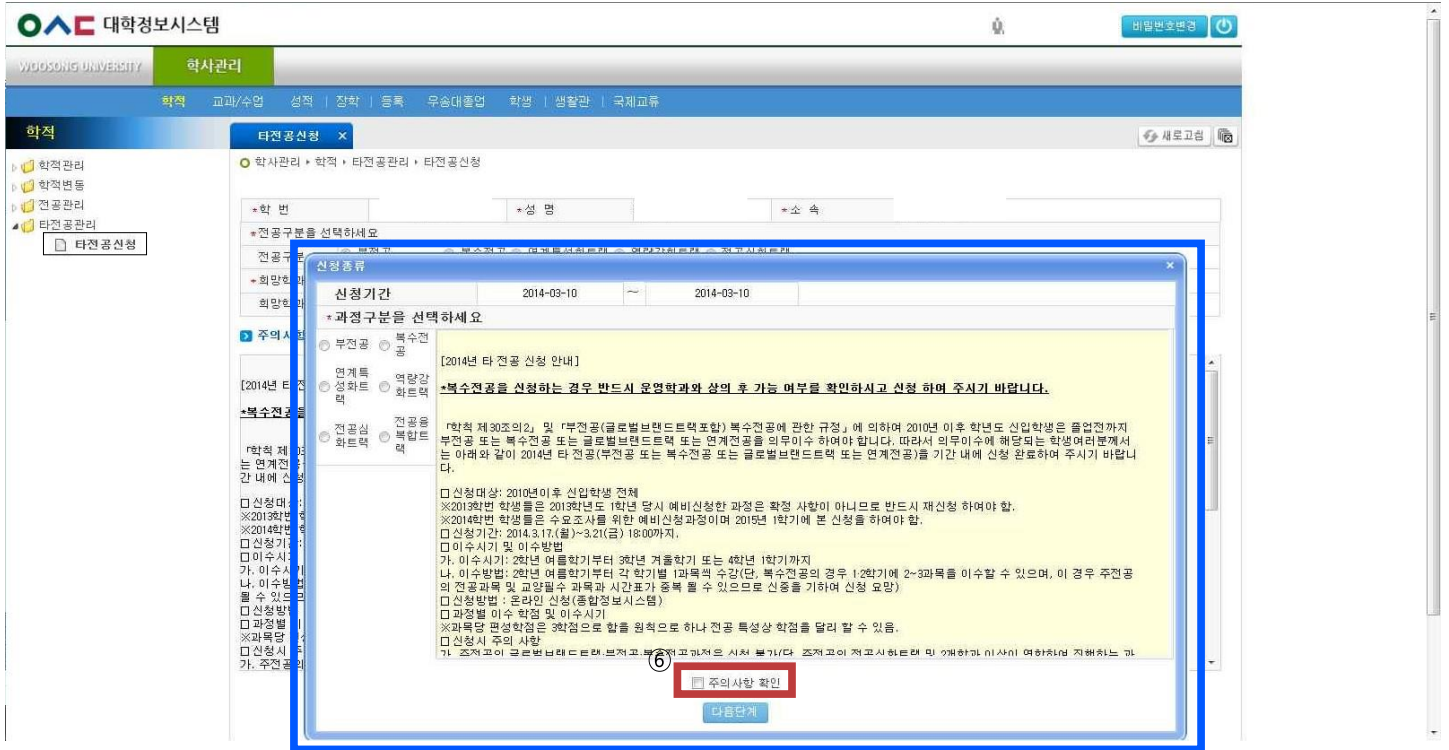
OAC 대학정보시스템

비밀번호변경

WOOSONG UNIVERSITY 학사관리

학적 교과/수업 성적 | 장학 | 등록 우송대졸업 학생 | 생활관 | 국제교류

학적

학적관리
학적변동
전공관리
타전공관리
타전공신청

타전공신청 ×

새로고침

학사관리 › 학적 › 타전공관리 › 타전공신청

*학 번 *성 명 *소 속

*전공구분을 선택하세요

전공구분

*희망학과

희망학과

주의사항

[2014년 타

*복수전공

「학칙 제30
는 연계전
간 내에 신

□신청대상
※2013학번
※2014학번
□신청기간
□이수시기
가. 이수시기
나. 이수방법
될 수 있으므
□신청방법
□과정별
※과목당
□신청시
가. 주전공

신청종류 ×

| 신청기간 | 2014-03-10 | ~ | 2014-03-10 |
|---|---|---|---|

*과정구분을 선택하세요

부전공 복수전공

연계특성화트랙 역량강화트랙

전공심화트랙 전공융복합트랙

[2014년 타 전공 신청 안내]

*복수전공을 신청하는 경우 반드시 운영학과와 상의 후 가능 여부를 확인하시고 신청 하여 주시기 바랍니다.

「학칙 제30조의2」 및 「부전공(글로벌브랜드트랙포함) 복수전공에 관한 규정」에 의하여 2010년 이후 학년도 신입학생은 졸업전까지 부전공 또는 복수전공 또는 글로벌브랜드트랙 또는 연계전공을 의무이수 하여야 합니다. 따라서 의무이수에 해당되는 학생여러분께서는 아래와 같이 2014년 타 전공(부전공 또는 복수전공 또는 글로벌브랜드트랙 또는 연계전공)을 기간 내에 신청 완료하여 주시기 바랍니다.

□신청대상: 2010년이후 신입학생 전체
※2013학번 학생들은 2013학년도 1학년 당시 예비신청한 과정은 확정 사항이 아니므로 반드시 재신청 하여야 함.
※2014학번 학생들은 수요조사를 위한 예비신청과정이며 2015년 1학기에 본 신청을 하여야 함.
□신청기간: 2014.3.17.(월)~3.21(금) 18:00까지.
□이수시기 및 이수방법
가. 이수시기: 2학년 여름학기부터 3학년 겨울학기 또는 4학년 1학기까지
나. 이수방법: 2학년 여름학기부터 각 학기별 1과목씩 수강(단, 복수전공의 경우 1:2학기에 2~3과목을 이수할 수 있으며, 이 경우 주전공의 전공과목 및 교양필수 과목과 시간표가 중복 될 수 있으므로 신중을 기하여 신청 요망)
□신청방법 : 온라인 신청(종합정보시스템)
□과정별 이수 학점 및 이수시기
※과목당 편성학점은 3학점으로 함을 원칙으로 하나 전공 특성상 학점을 달리 할 수 있음.
□신청시 주의 사항
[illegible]

⑥

주의사항 확인

다음단계